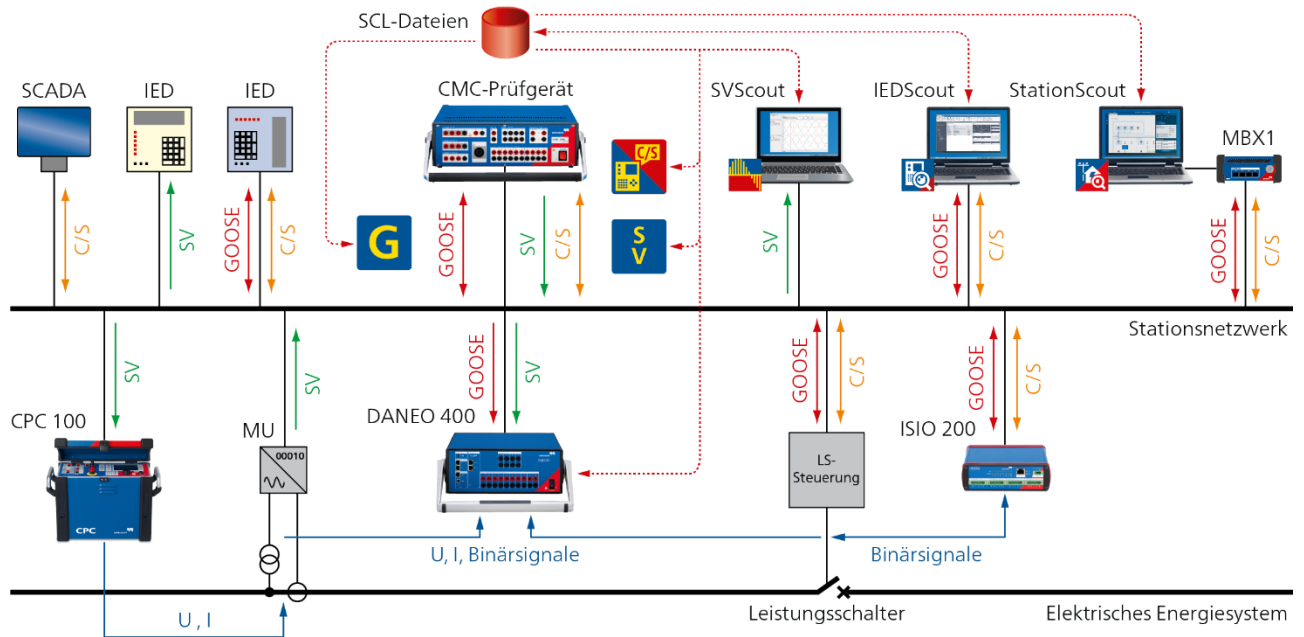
SCL-Dateien

SCADA

IED

IED

CMC-Prüfgerät

SVScout

IEDScout

StationScout

MBX1

C/S

SV

GOOSE

C/S

G

GOOSE

SV

C/S

C/S

S V

SV

GOOSE

C/S

GOOSE

C/S

Stationsnetzwerk

SV

SV

GOOSE

SV

GOOSE

C/S

GOOSE

C/S

CPC 100

MU

00010

DANEO 400

LS-Steuerung

ISIO 200

CPC

U, I, Binärsignale

Binärsignale

U , I

Leistungsschalter

Elektrisches Energiesystem